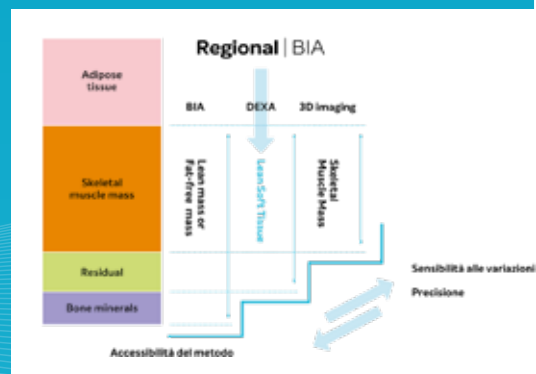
Regional | BIA

Adipose tissue

Skeletal muscle mass

Residual

Bone minerals

BIA

DEXA

3D imaging

Lean mass or Fat-free mass

Lean Soft Tissue

Skeletal Muscle Mass

Sensibilità alle variazioni

Precisione

Accessibilità del metodo